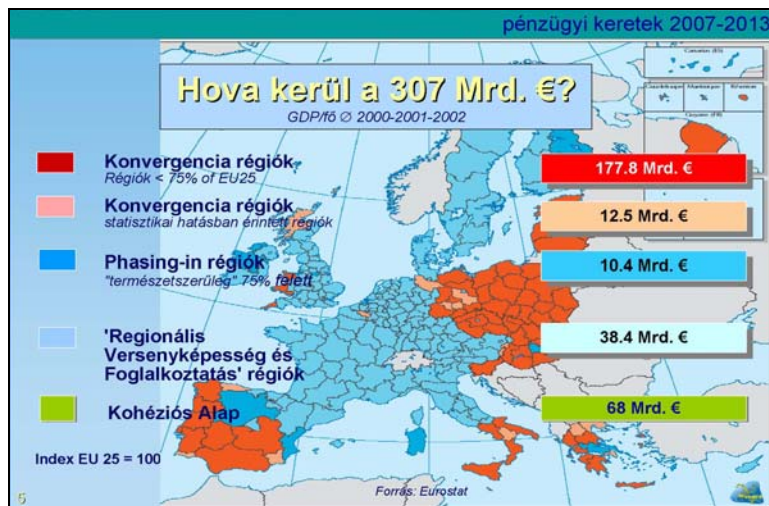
pénzügyi keretek 2007-2013

Hova kerül a 307 Mrd. €?

GDP/fő ∅ 2000-2001-2002

Konvergencia régiók
Régiók < 75% of EU25

177.8 Mrd. €

Konvergencia régiók
statisztikai hatásban érintett régiók

12.5 Mrd. €

Phasing-in régiók
"természetszerűleg" 75% felett

10.4 Mrd. €

'Regionális Versenyképesség és Foglalkoztatás' régiók

38.4 Mrd. €

Kohéziós Alap

68 Mrd. €

Index EU 25 = 100

Forrás: Eurostat

5